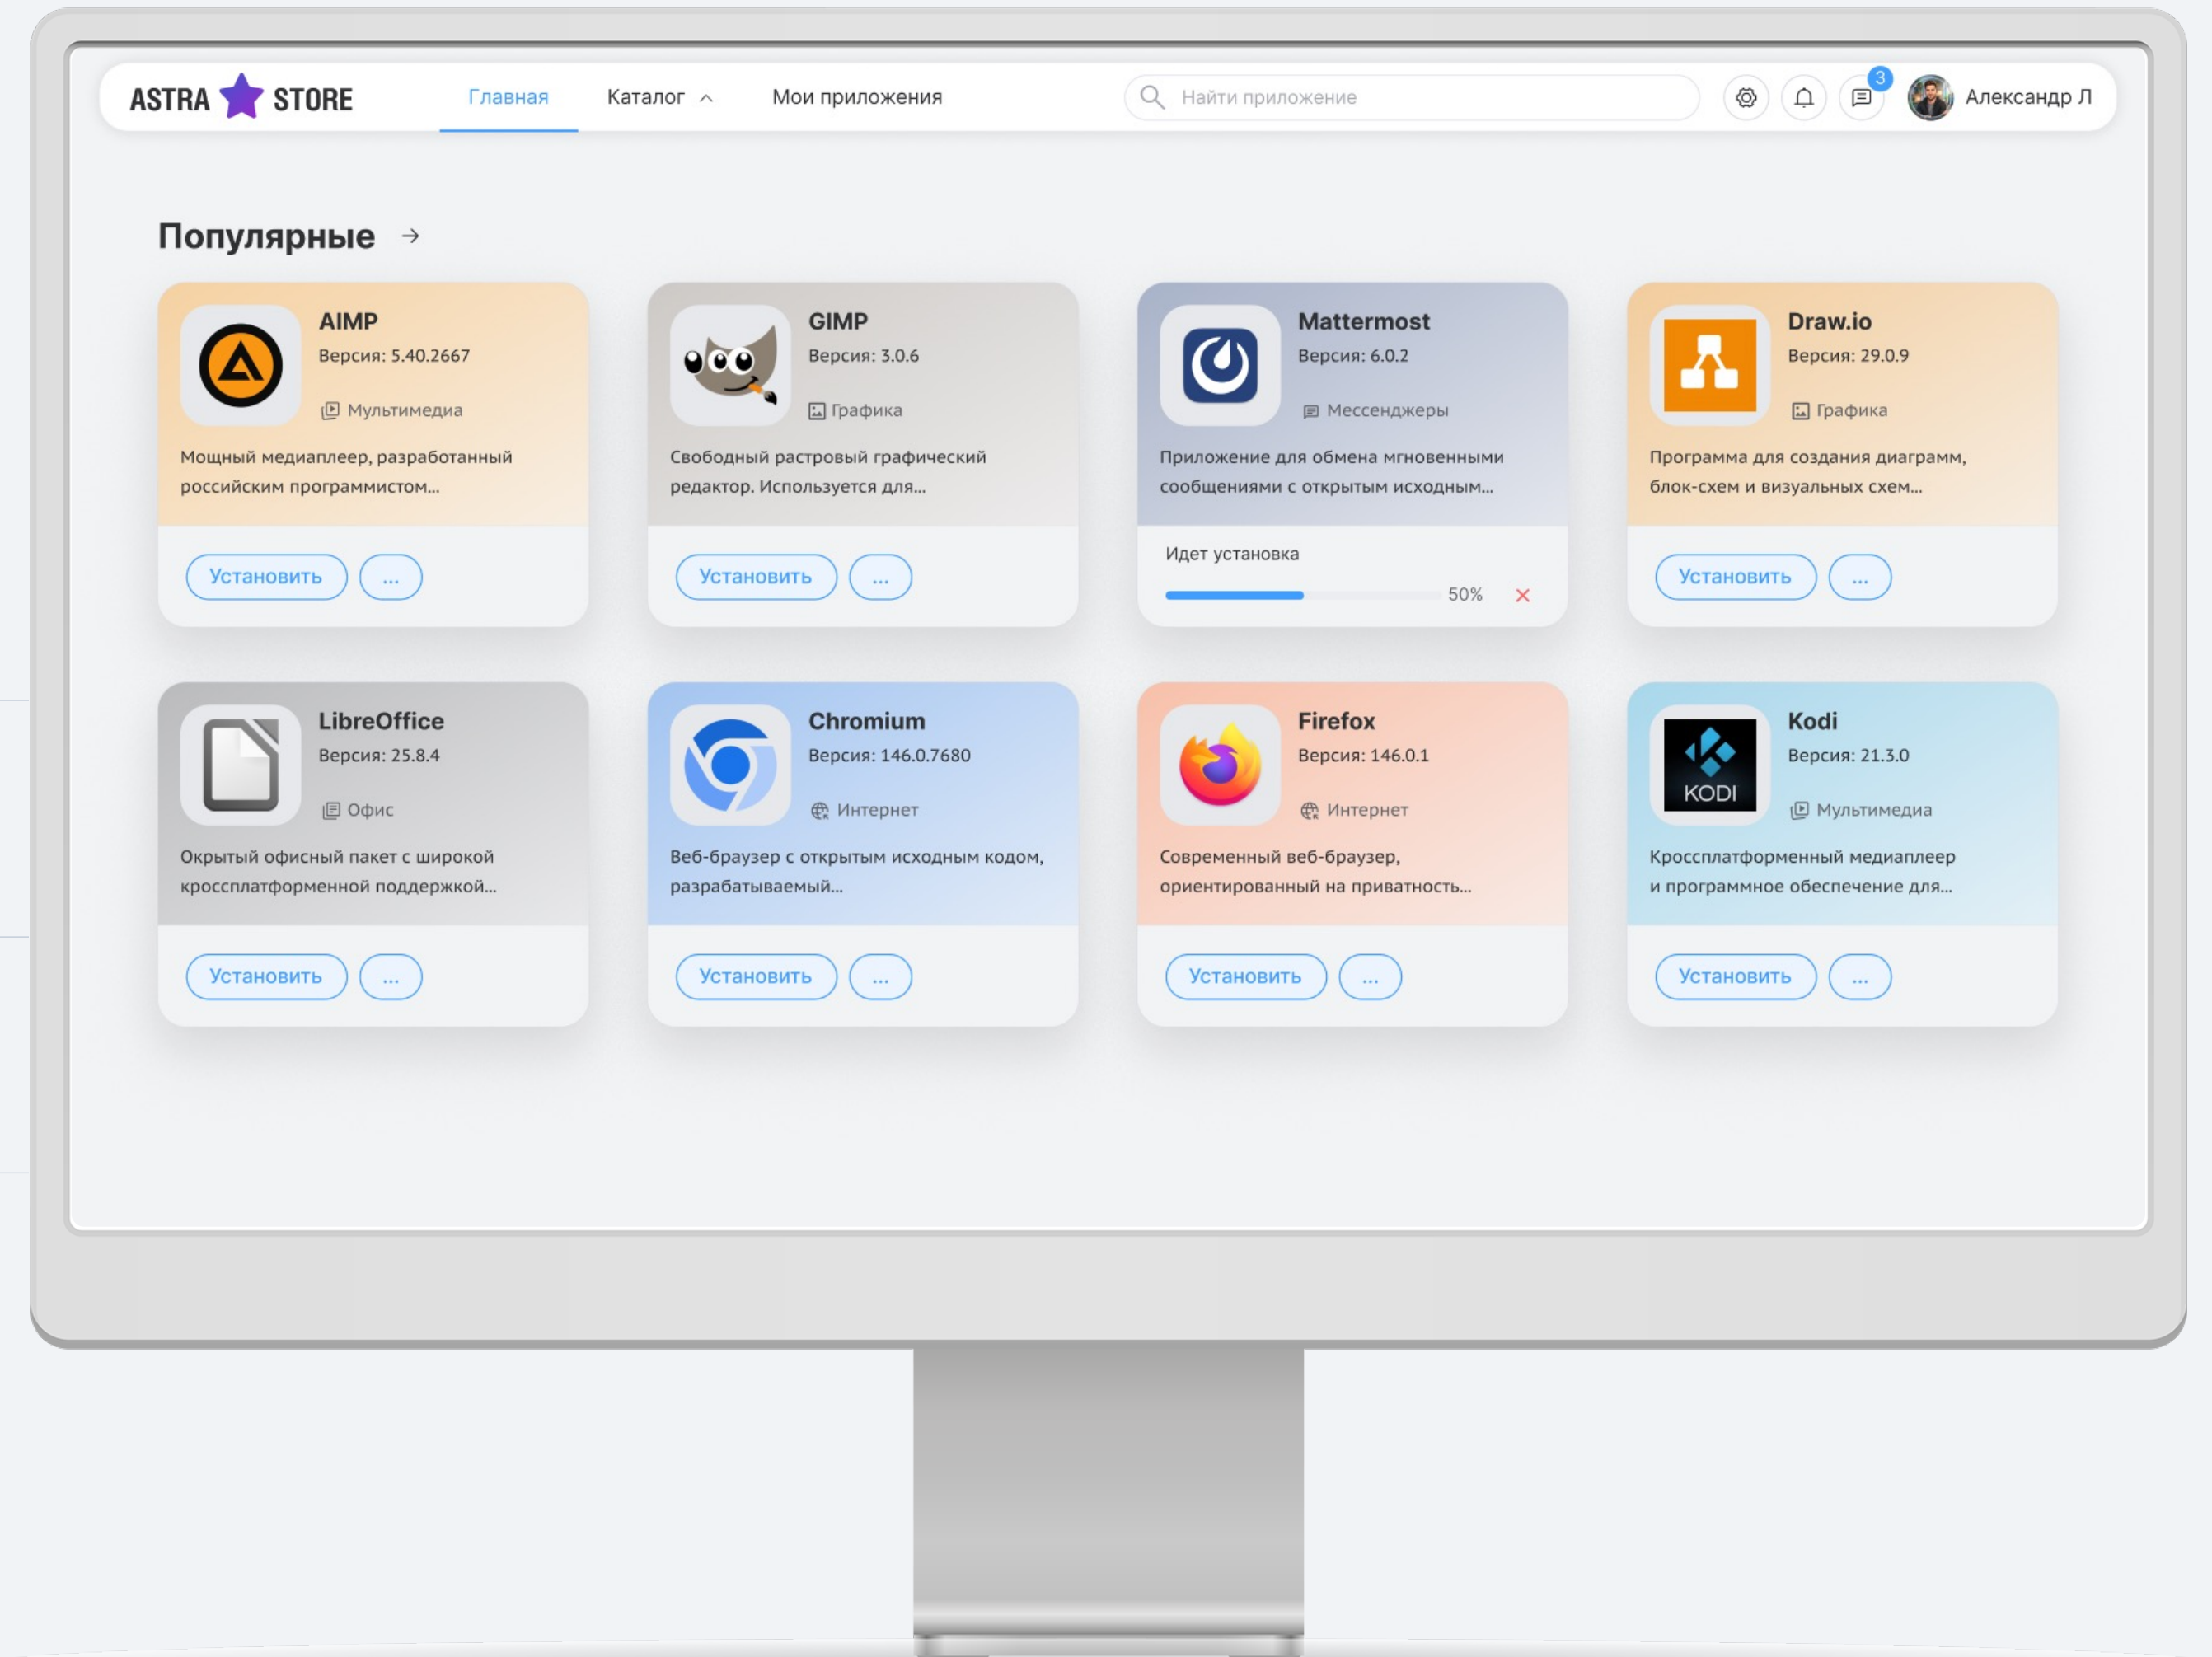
ASTRA STORE Главная Каталог Мои приложения

Найти приложение

3

Александр Л

Популярные →

AIMP
Версия: 5.40.2667
Мультимедиа
Мощный медиаплеер, разработанный российским программистом...
Установить ...

GIMP
Версия: 3.0.6
Графика
Свободный растровый графический редактор. Используется для...
Установить ...

Mattermost
Версия: 6.0.2
Мессенджеры
Приложение для обмена мгновенными сообщениями с открытым исходным...
Идет установка
50%

Draw.io
Версия: 29.0.9
Графика
Программа для создания диаграмм, блок-схем и визуальных схем...
Установить ...

LibreOffice
Версия: 25.8.4
Офис
Окрытый офисный пакет с широкой кроссплатформенной поддержкой...
Установить ...

Chromium
Версия: 146.0.7680
Интернет
Веб-браузер с открытым исходным кодом, разрабатываемый...
Установить ...

Firefox
Версия: 146.0.1
Интернет
Современный веб-браузер, ориентированный на приватность...
Установить ...

Kodi
Версия: 21.3.0
Мультимедиа
Кроссплатформенный медиаплеер и программное обеспечение для...
Установить ...